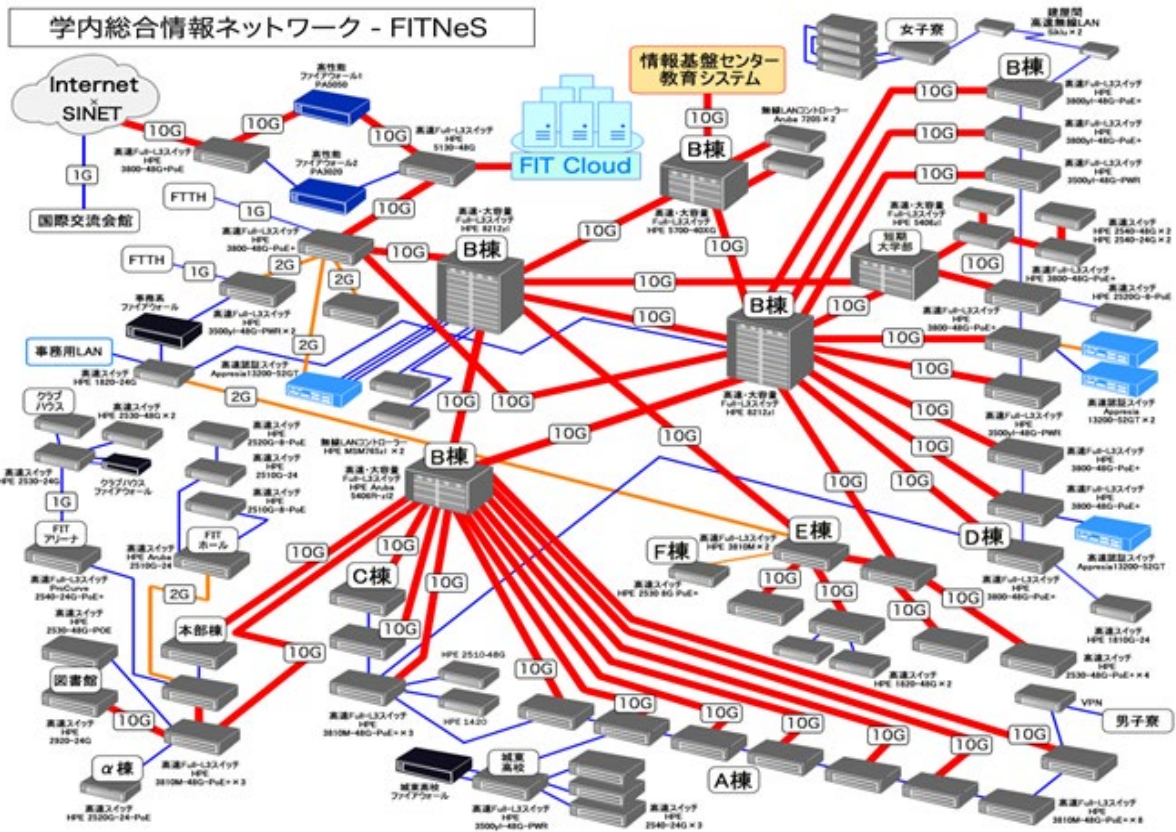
学内総合情報ネットワーク - FITNeS

Internet
SINET

10G
1G
国際交流会館

高性能
ファイアウォール1
PA5050

高性能
ファイアウォール2
PA3020

高速Full-L3スイッチ
HPE
3800-48G+PoE

10G
10G
10G

高速Full-L3スイッチ
HPE
5130-48G

FIT Cloud

情報基盤センター
教育システム

10G

B棟

無線LANコントローラー
Aruba 7205×2

高速・大容量
Full-L3スイッチ
HPE 5700-40XG

女子寮

練習間
高速無線LAN
Sklu×2

B棟

10G
10G
10G

高速Full-L3スイッチ
HPE
3800yl-48G-PoE+

高速Full-L3スイッチ
HPE
3800yl-48G-PoE+

高速Full-L3スイッチ
HPE
3500yl-48G-PWR

FTTH
1G

高速Full-L3スイッチ
HPE
3800-48G-PoE+

10G
2G
2G

B棟

高速・大容量
Full-L3スイッチ
HPE 8212zl

10G

短期
大学部

高速・大容量
Full-L3スイッチ
HPE 5406zl

高速スイッチ
HPE 2540-48G×2
HPE 2540-24G×2

FTTH
1G

事務用
ファイアウォール

高速Full-L3スイッチ
HPE
3500yl-48G-PWR×2

10G
10G

B棟

10G

高速Full-L3スイッチ
HPE
3800-48G-PoE+

高速スイッチ
HPE 2520G-8-PoE

10G

事務用LAN

高速スイッチ
HPE 1820-24G

2G

高速認証スイッチ
Apresia13200-52GT

10G
10G

高速・大容量
Full-L3スイッチ
HPE 8212zl

10G

高速認証スイッチ
Apresia
13200-52GT×2

2G

クラブ
ハウス

高速スイッチ
HPE 2530-48G×2

高速スイッチ
HPE 2530-24G

クラブハウス
ファイアウォール

高速スイッチ
HPE
2520G-8-PoE

高速スイッチ
HPE
2510-24

高速スイッチ
HPE
2510G-8-PoE

10G

無線LANコントローラー
HPE MSM765zl×2

高速・大容量
Full-L3スイッチ
HPE Aruba
5406R-zl2

B棟

10G

10G

高速Full-L3スイッチ
HPE
3500yl-48G-PWR

10G

高速Full-L3スイッチ
HPE
3800-48G-PoE+

10G

高速Full-L3スイッチ
HPE
3800-48G-PoE+

1G

FIT
アリーナ

高速Full-L3スイッチ
ProCurve
2540-24G-PoE+

FIT
ホール

高速スイッチ
HPE Aruba
2510G-24

10G
10G

C棟

10G

10G

F棟

高速Full-L3スイッチ
HPE 3810M×2

E棟

D棟

高速認証スイッチ
Apresia13200-52GT

高速スイッチ
HPE 2530 8G PoE+

10G
10G
10G
10G

高速Full-L3スイッチ
HPE
3800-48G-PoE+

高速スイッチ
HPE
2530-48G-POE

2G

本部棟

10G

10G

高速スイッチ
HPE 1820-48G×2

高速スイッチ
HPE 1810G-24

高速スイッチ
HPE
2530-48G-PoE+×4

図書館

HPE 2510-48G

10G

高速Full-L3スイッチ
HPE
3810M-48G-PoE+×3

HPE 1420

10G
10G
10G

VPN

男子寮

高速スイッチ
HPE
2920-24G

10G

α棟

高速Full-L3スイッチ
HPE
3810M-48G-PoE+×3

高速スイッチ
HPE 2520G-24-PoE

城東高校
ファイアウォール

城東
高校

高速Full-L3スイッチ
HPE
3500yl-48G-PWR

高速スイッチ
HPE
2540-24G×3

A棟

10G
10G

高速Full-L3スイッチ
HPE
3810M-48G-PoE+×8